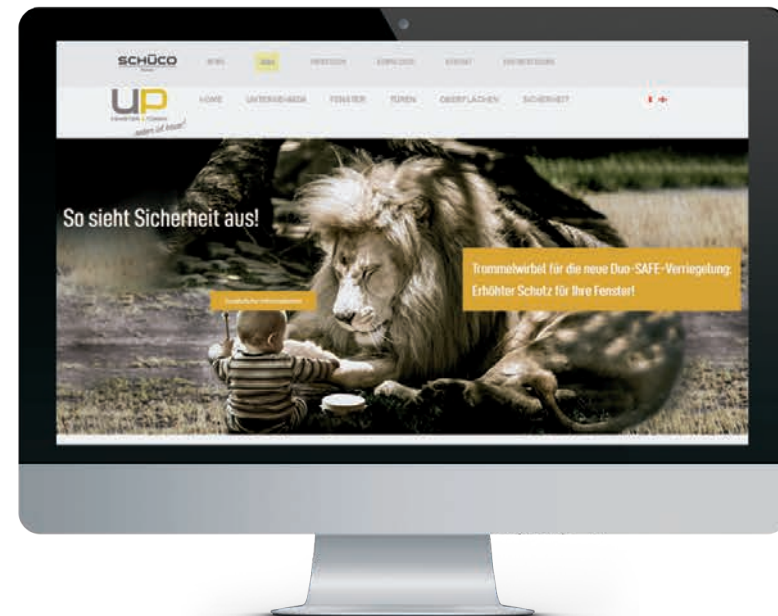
SCHÜCO

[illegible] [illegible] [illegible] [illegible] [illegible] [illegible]

UP
FENSTER & TÜREN
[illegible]

HOME UNTERSCHIEDE FENSTER TÜREN OBERFLÄCHEN SICHERHEIT

So sieht Sicherheit aus!

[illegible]

Trommelwirbel für die neue Duo-SAFE-Verriegelung: Erhöhter Schutz für Ihre Fenster!